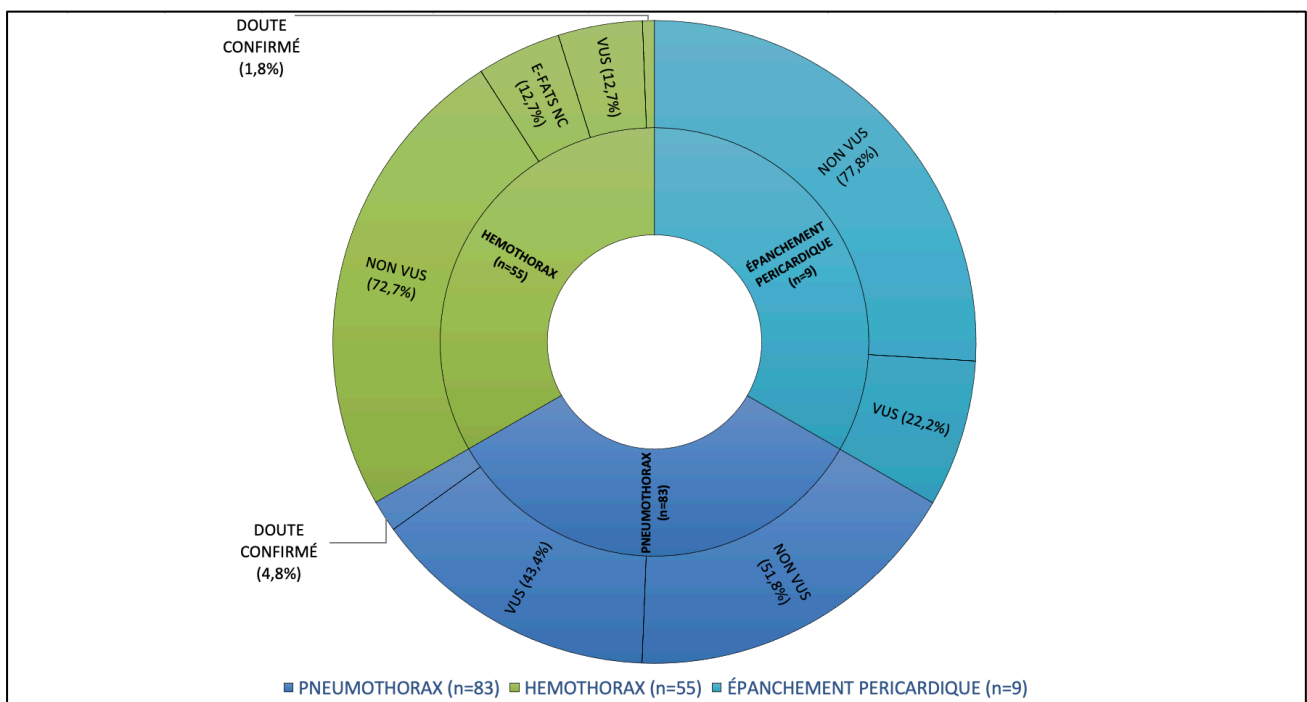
DOUTE CONFIRMÉ (1,8%)

E-FATS NC (12,7%)

VUS (12,7%)

NON VUS (77,8%)

HEMOTHORAX (n=55)

ÉPANCHEMENT PERICARDIQUE (n=9)

NON VUS (72,7%)

VUS (22,2%)

PNEUMOTHORAX (n=83)

DOUTE CONFIRMÉ (4,8%)

VUS (43,4%)

NON VUS (51,8%)

PNEUMOTHORAX (n=83) HEMOTHORAX (n=55) ÉPANCHEMENT PERICARDIQUE (n=9)